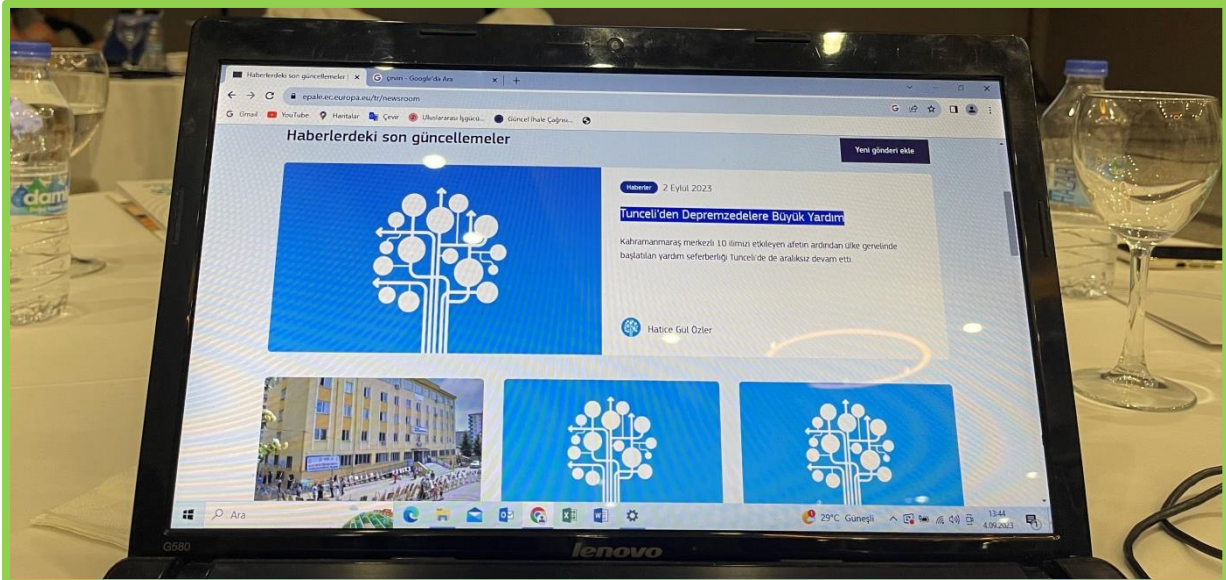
Haberlerdeki son güncellemeler | × gncel - Google'da Ara × +

epale.ec.europa.eu/tr/newsroom

Gmail YouTube Haritalar Çevir Uluslararası İşgücü... Güncel İhale Çağrısı...

Haberlerdeki son güncellemeler

Yeni gönderi ekle

Haberler 2 Eylul 2023

Tunceli'den Depremzedelere Büyük Yardım

Kahramanmaraş merkezli 10 ilimizi etkileyen afetin ardından ülke genelinde başlatılan yardım seferberliği Tunceli'de de aralıksız devam etti.

Hatice Gül Özler

Ara

29°C Güneşli

13:44
4.09.2023

G580

lenovo